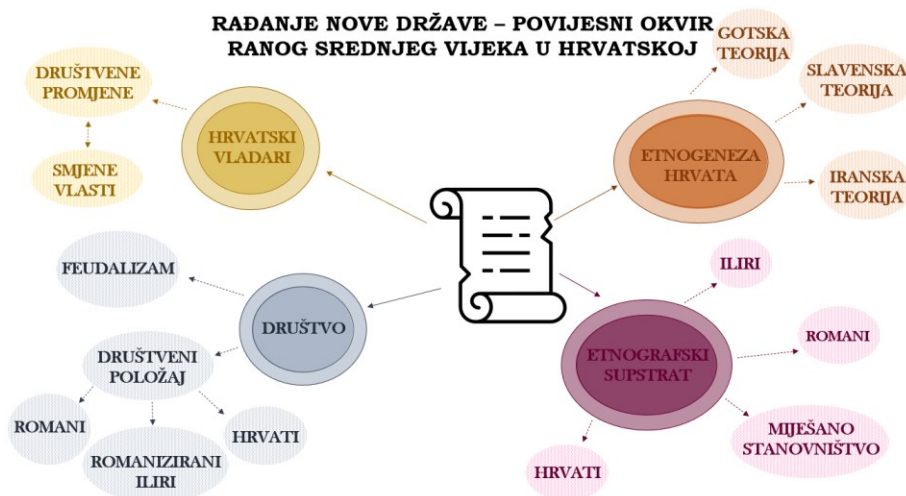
RAĐANJE NOVE DRŽAVE – POVIJESNI OKVIR RANOG SREDNJEG VIJEKA U HRVATSKOJ

DRUŠTVENE PROMJENE

SMJENE VLASTI

HRVATSKI VLADARI

GOTSKA TEORIJA

SLAVENSKA TEORIJA

ETNOGENEZA HRVATA

IRANSKA TEORIJA

FEUDALIZAM

DRUŠTVO

DRUŠTVENI POLOŽAJ

ROMANI

ROMANIZIRANI ILIRI

HRVATI

ILIRI

ROMANI

ETNOGRAFSKI SUPSTRAT

MIJEŠANO STANOVNIŠTVO

HRVATI